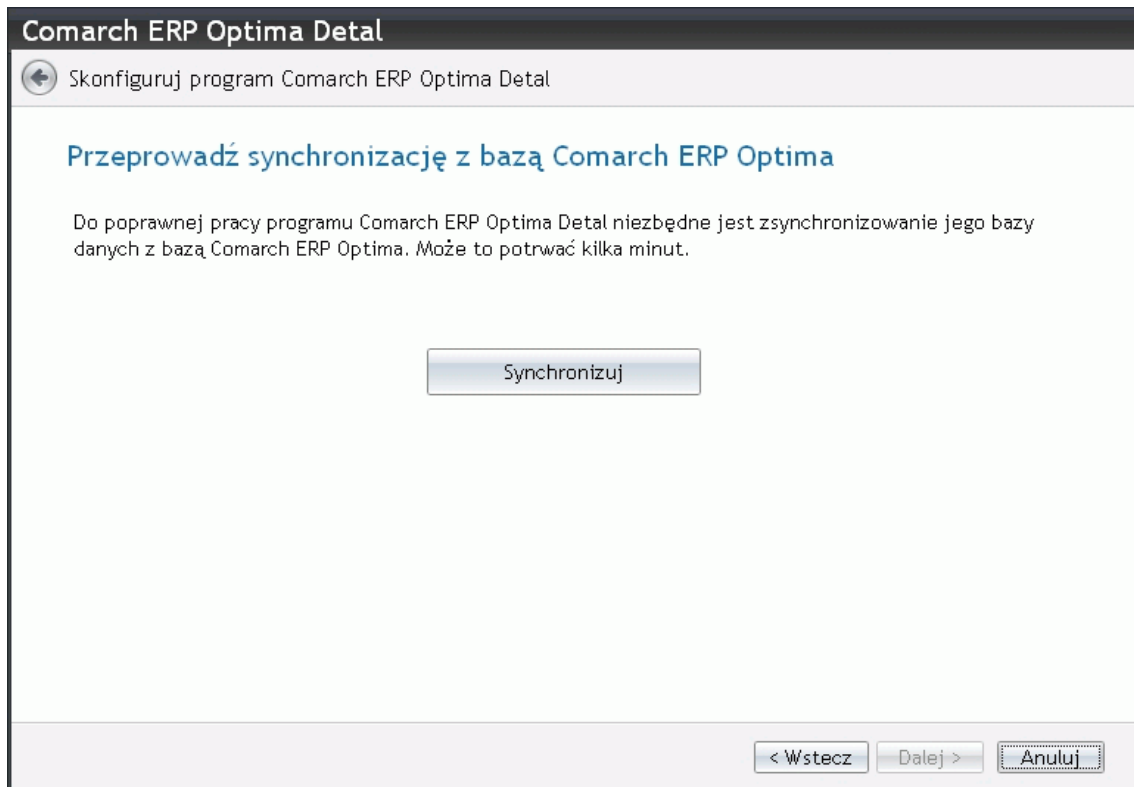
Comarch ERP Optima Detal

Skonfiguruj program Comarch ERP Optima Detal

Przeprowadź synchronizację z bazą Comarch ERP Optima

Do poprawnej pracy programu Comarch ERP Optima Detal niezbędne jest zsynchronizowanie jego bazy danych z bazą Comarch ERP Optima. Może to potrwać kilka minut.

Synchronizuj

< Wstecz
Dalej >
Anuluj